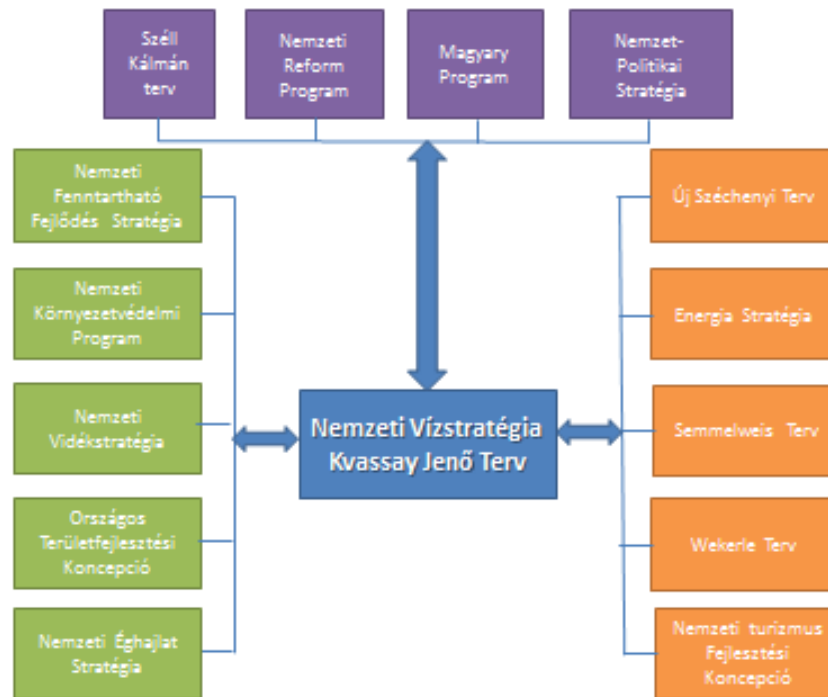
Széll Kálmán terv

Nemzeti Reform Program

Magyary Program

Nemzet-Politikai Stratégia

Nemzeti Fenntartható Fejlődés Stratégia

Nemzeti Környezetvédelmi Program

Nemzeti Vidékstratégia

Országos Területfejlesztési Koncepció

Nemzeti Éghajlat Stratégia

Nemzeti Vízstratégia Kvassay Jenő Terv

Új Széchenyi Terv

Energia Stratégia

Semmelweis Terv

Wekerle Terv

Nemzeti turizmus Fejlesztési Koncepció